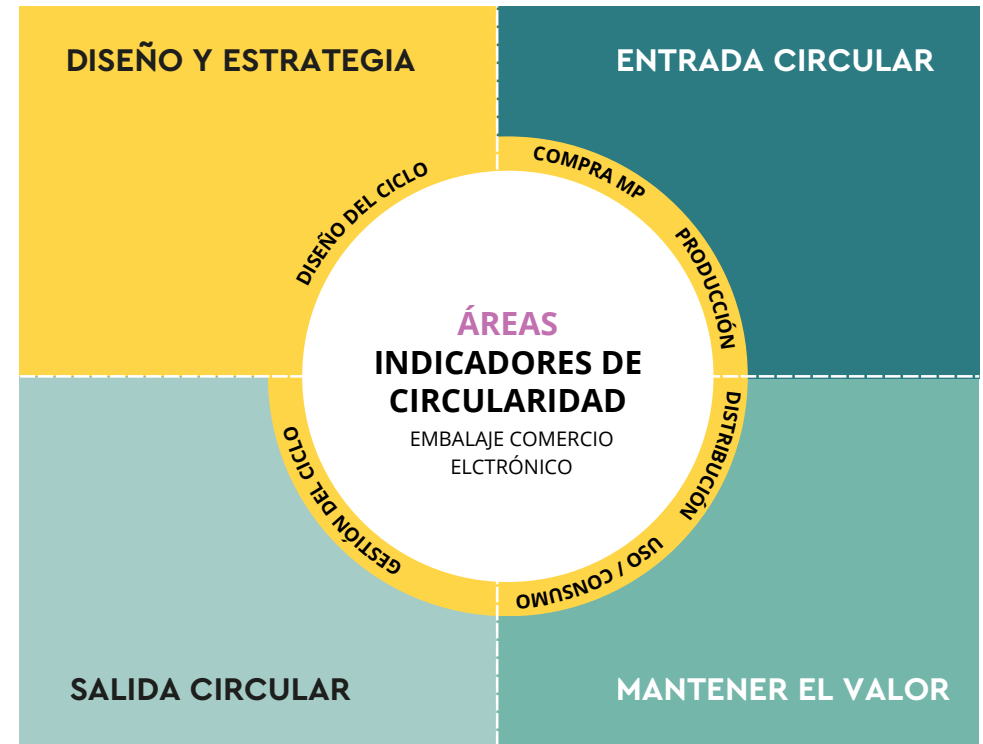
DISEÑO Y ESTRATEGIA

ENTRADA CIRCULAR

DISEÑO DEL CICLO

COMPRA MP

PRODUCCIÓN

ÁREAS
INDICADORES DE CIRCULARIDAD
EMBALAJE COMERCIO ELCTRÓNICO

DISTRIBUCIÓN

USO / CONSUMO

GESTIÓN DEL CICLO

SALIDA CIRCULAR

MANTENER EL VALOR